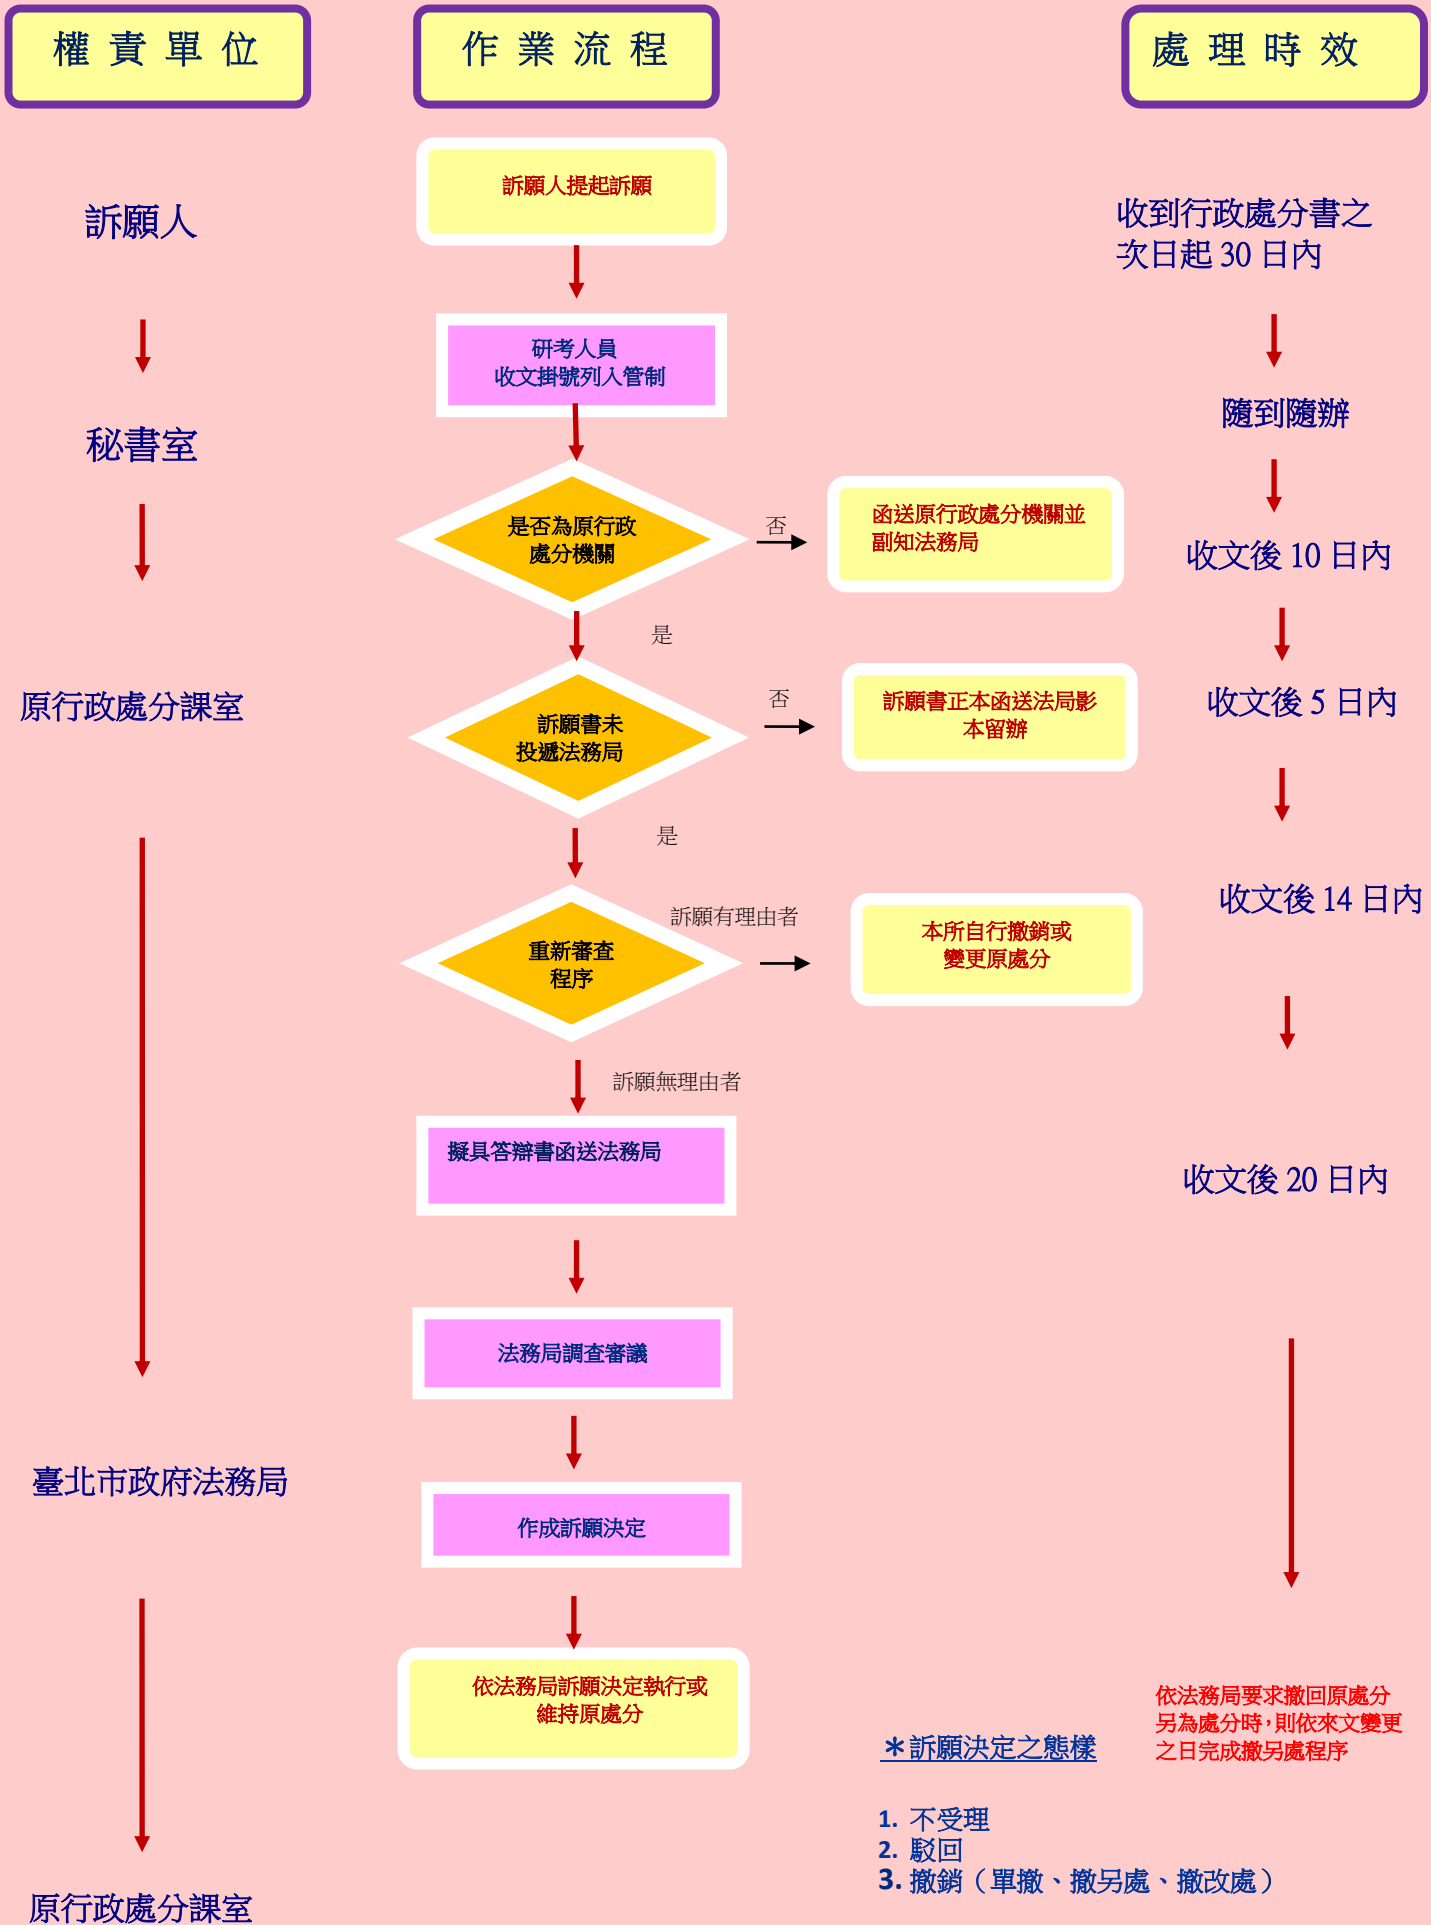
權責單位

作業流程

處理時效

訴願人

訴願人提起訴願

收到行政處分書之次日起 30 日內

研考人員
收文掛號列入管制

隨到隨辦

秘書室

是否為原行政處分機關

否

函送原行政處分機關並副知法務局

收文後 10 日內

是

原行政處分課室

訴願書未投遞法務局

否

訴願書正本函送法局影本留辦

收文後 5 日內

是

訴願有理由者

重新審查程序

本所自行撤銷或變更原處分

收文後 14 日內

訴願無理由者

擬具答辯書函送法務局

收文後 20 日內

法務局調查審議

臺北市政府法務局

作成訴願決定

依法務局訴願決定執行或維持原處分

＊訴願決定之態樣

依法務局要求撤回原處分另為處分時，則依來文變更之日完成撤另處程序

1. 不受理
2. 駁回
3. 撤銷（單撤、撤另處、撤改處）

原行政處分課室